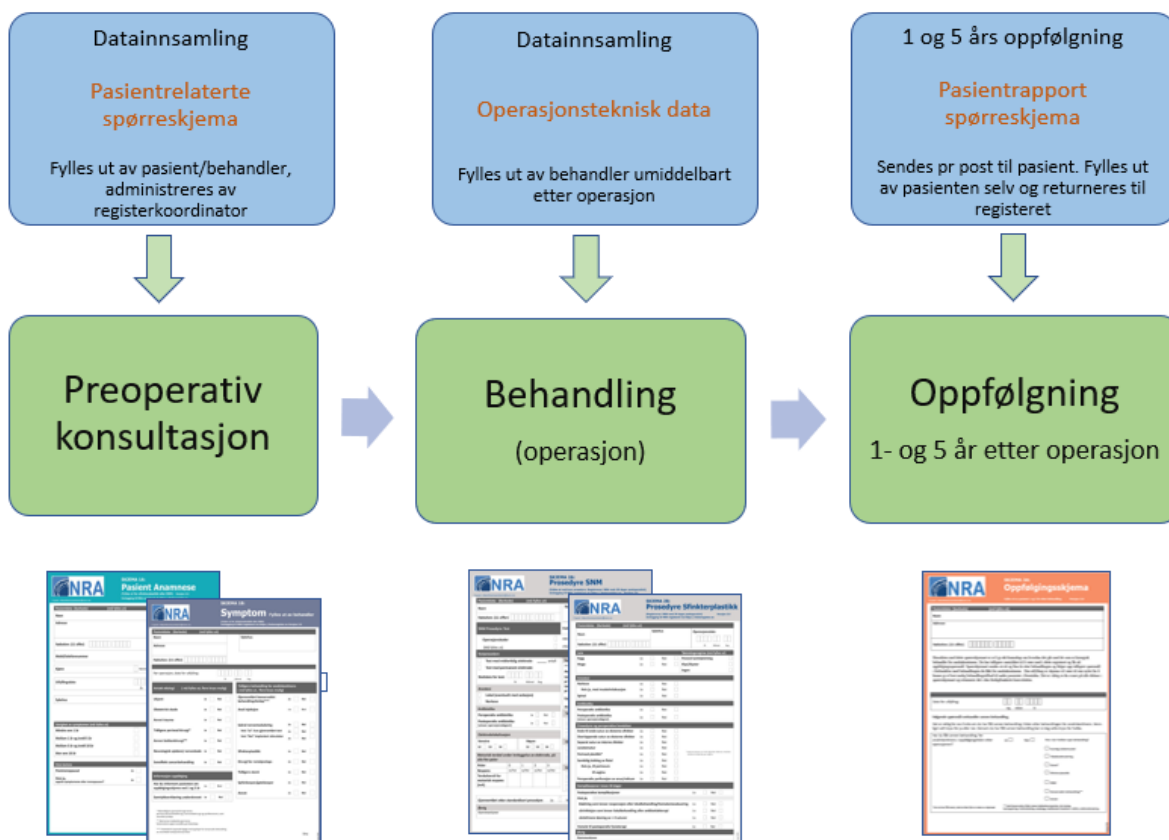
Datainnsamling

Pasientrelaterte spørreskjema

Fylles ut av pasient/behandler, administreres av registerkoordinator

Datainnsamling

Operasjonsteknisk data

Fylles ut av behandler umiddelbart etter operasjon

1 og 5 års oppfølgning

Pasientrapport spørreskjema

Sendes pr post til pasient. Fylles ut av pasienten selv og returneres til registeret

Preoperativ konsultasjon

Behandling

(operasjon)

Oppfølgning

1- og 5 år etter operasjon

NRA Pasient Anamnese

NRA Symptom Fylles ut av behandler

NRA Prosedyre SNM

NRA Prosedyre Sfinkterplastikk

NRA Oppfølgingsskjema